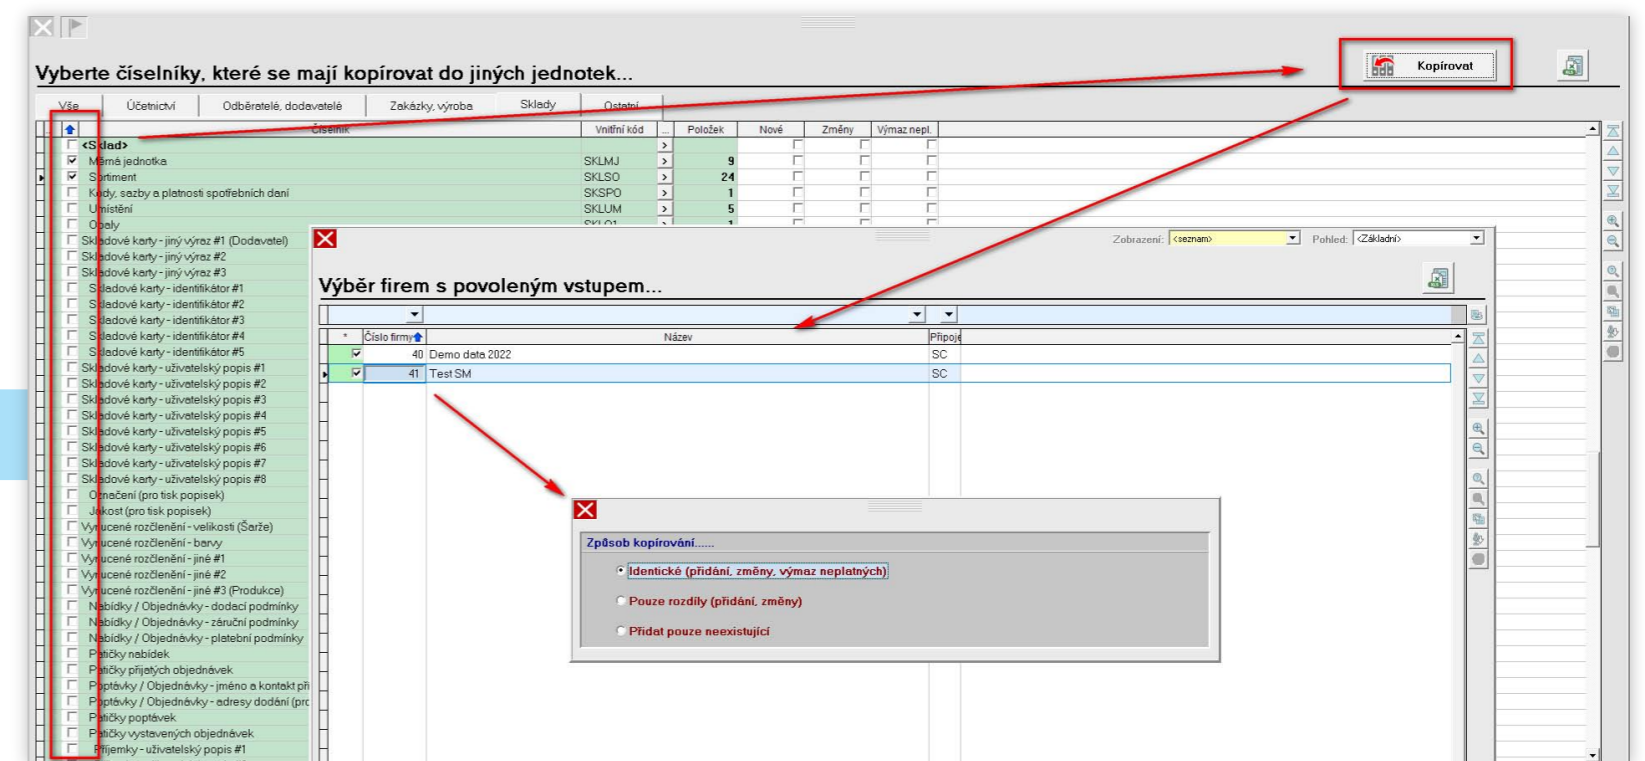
Vyberte číselníky, které se mají kopírovat do jiných jednotek...

Kopírovat

Vše | Účetnictví | Odběratelé, dodavatelé | Zakázky, výroba | Sklady | Ostatní

| | Číselník | Vnitřní kód | ... | Položek | Nové | Změny | Výmaz nepl. |
|---|---|---|---|---|---|---|---|
| | <Sklad> | | > | | | | |
| ☑ | Měrná jednotka | SKLMJ | > | 9 | | | |
| ☑ | Sortiment | SKLSO | > | 24 | | | |
| | Kódy, sazby a platnosti spotřebních daní | SKSPO | > | 1 | | | |
| | Umístění | SKLUM | > | 5 | | | |
| | Obaly | SKLO1 | > | 1 | | | |
| | Skladové karty - jiný výraz #1 (Dodavatel) | | | | | | |
| | Skladové karty - jiný výraz #2 | | | | | | |
| | Skladové karty - jiný výraz #3 | | | | | | |
| | Skladové karty - identifikátor #1 | | | | | | |
| | Skladové karty - identifikátor #2 | | | | | | |
| | Skladové karty - identifikátor #3 | | | | | | |
| | Skladové karty - identifikátor #4 | | | | | | |
| | Skladové karty - identifikátor #5 | | | | | | |
| | Skladové karty - uživatelský popis #1 | | | | | | |
| | Skladové karty - uživatelský popis #2 | | | | | | |
| | Skladové karty - uživatelský popis #3 | | | | | | |
| | Skladové karty - uživatelský popis #4 | | | | | | |
| | Skladové karty - uživatelský popis #5 | | | | | | |
| | Skladové karty - uživatelský popis #6 | | | | | | |
| | Skladové karty - uživatelský popis #7 | | | | | | |
| | Skladové karty - uživatelský popis #8 | | | | | | |
| | Označení (pro tisk popisek) | | | | | | |
| | Jakost (pro tisk popisek) | | | | | | |
| | Vynucené rozčlenění - velikosti (Šarže) | | | | | | |
| | Vynucené rozčlenění - barvy | | | | | | |
| | Vynucené rozčlenění - jiné #1 | | | | | | |
| | Vynucené rozčlenění - jiné #2 | | | | | | |
| | Vynucené rozčlenění - jiné #3 (Produkce) | | | | | | |
| | Nabídky / Objednávky - dodací podmínky | | | | | | |
| | Nabídky / Objednávky - záruční podmínky | | | | | | |
| | Nabídky / Objednávky - platební podmínky | | | | | | |
| | Patičky nabídek | | | | | | |
| | Patičky přijatých objednávek | | | | | | |
| | Poptávky / Objednávky - jméno a kontakt př | | | | | | |
| | Poptávky / Objednávky - adresy dodání (pro | | | | | | |
| | Patičky poptávek | | | | | | |
| | Patičky vystavených objednávek | | | | | | |
| | Příjemky - uživatelský popis #1 | | | | | | |

Zobrazení: <seznam> Pohled: <Základní>

Výběr firem s povoleným vstupem...

| * | Číslo firmy | Název | Připoje |
|---|---|---|---|
| ☑ | 40 | Demo data 2022 | SC |
| ☑ | 41 | Test SM | SC |

Způsob kopírování......
Identické (přidání, změny, výmaz neplatných)
Pouze rozdíly (přidání, změny)
Přidat pouze neexistující